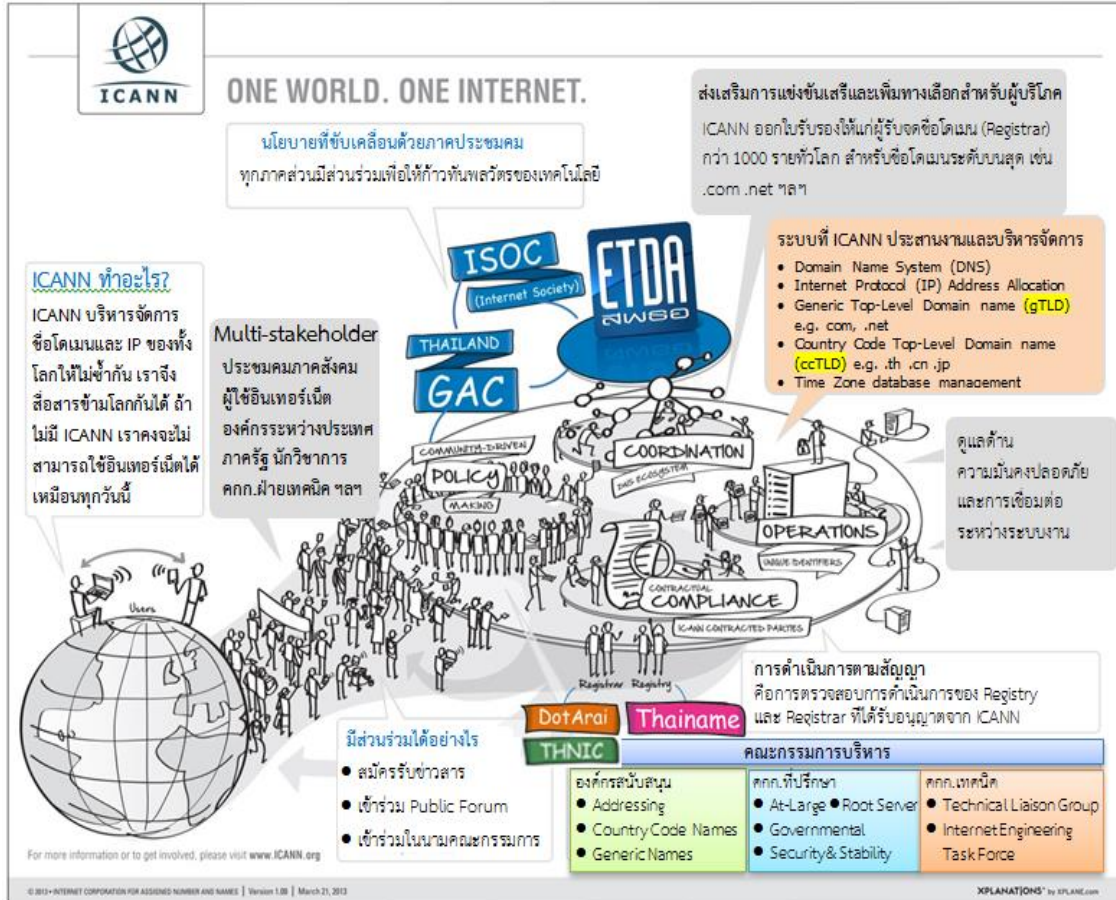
ICANN

ONE WORLD. ONE INTERNET.

นโยบายที่ขับเคลื่อนด้วยภาคประชาคม
ทุกภาคส่วนมีส่วนร่วมเพื่อให้ก้าวทันพลวัตรของเทคโนโลยี

ส่งเสริมการแข่งขันเสรีและเพิ่มทางเลือกสำหรับผู้บริโภค
ICANN ออกใบรับรองให้แก่ผู้รับจดชื่อโดเมน (Registrar) กว่า 1000 รายทั่วโลก สำหรับชื่อโดเมนระดับบนสุด เช่น .com .net ฯลฯ

ระบบที่ ICANN ประสานงานและบริหารจัดการ
• Domain Name System (DNS)
• Internet Protocol (IP) Address Allocation
• Generic Top-Level Domain name (gTLD) e.g. com, .net
• Country Code Top-Level Domain name (ccTLD) e.g. .th .cn .jp
• Time Zone database management

ICANN ทำอะไร?
ICANN บริหารจัดการชื่อโดเมนและ IP ของทั้งโลกให้ไม่ซ้ำกัน เราจึงสื่อสารข้ามโลกกันได้ ถ้าไม่มี ICANN เราคงจะไม่สามารถใช้อินเทอร์เน็ตได้เหมือนทุกวันนี้

Multi-stakeholder
ประชาคมภาคสังคม
ผู้ใช้อินเทอร์เน็ต
องค์กรระหว่างประเทศ
ภาครัฐ นักวิชาการ
คกก.ฝ่ายเทคนิค ฯลฯ

ISOC (Internet Society)
ETDA
THAILAND
GAC
COMMUNITY-DRIVEN
POLICY MAKING
COORDINATION
DNS ECOSYSTEM
OPERATIONS
UNIQUE IDENTIFIERS
CONTRACTUAL COMPLIANCE
ICANN CONTRACTED PARTIES
Users

ดูแลด้านความมั่นคงปลอดภัยและการเชื่อมต่อระหว่างระบบงาน

การดำเนินการตามสัญญา
คือการตรวจสอบการดำเนินการของ Registry และ Registrar ที่ได้รับอนุญาตจาก ICANN

Registrar Registry
DotArai
Thainame
THNIC

มีส่วนร่วมได้อย่างไร
• สมัครรับข่าวสาร
• เข้าร่วม Public Forum
• เข้าร่วมในนามคณะกรรมการ

คณะกรรมการบริหาร

| องค์กรสนับสนุน | คกก.ที่ปรึกษา | คกก.เทคนิค |
|---|---|---|
| • Addressing<br>• Country Code Names<br>• Generic Names | • At-Large • Root Server<br>• Governmental<br>• Security& Stability | • Technical Liaison Group<br>• Internet Engineering Task Force |

For more information or to get involved, please visit www.ICANN.org

© 2013 • INTERNET CORPORATION FOR ASSIGNED NUMBER AND NAMES | Version 1.00 | March 21, 2013

XPLANATIONS by XPLANE.com